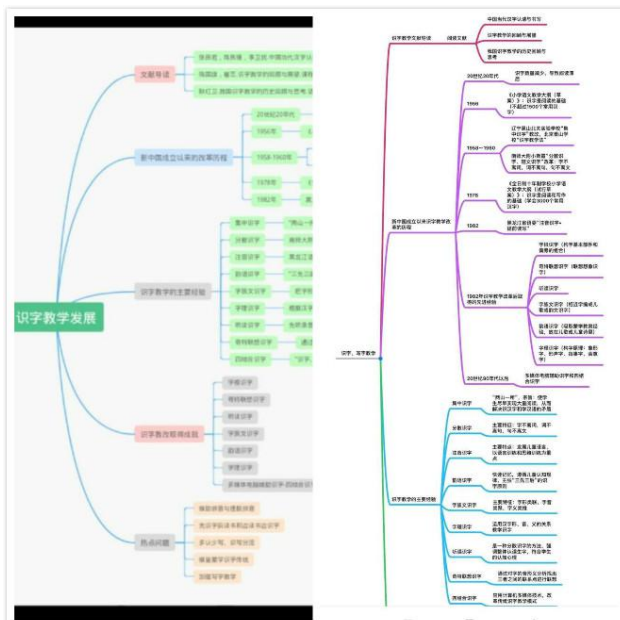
识字教学发展

文献导读

张燕萍，陈燕珊，李卫民 中国当代文字认

陈园园，崔艺 识字教学的回顾与展望 课程

耿红卫 建国以来识字教学的历史回顾与思考 课

新中国成立以来的改革历程

20世纪20年代

1956年

1958-1960年

1978年

1982年

识字教学的主要经验

集中识字

分散识字

注音识字

韵语识字

字理识字

字族文识字

部件识字

奇特联想识字

四结合识字

识字教学的发展趋势

字理识字

奇特联想识字

韵语识字

字族文识字

注音识字

字理识字

多媒体电脑辅助识字

热点问题

识字、写字教学

识字教学文献导读

阅读文献

中国当代汉字认读与书写

识字教学的回顾与展望

建国以来识字教学的历史回顾与思考

新中国成立以来识字教学改革的历程

20世纪20年代

1956

1958—1960

1978

1982

1982年识字教学逐渐呈现百花齐放的局面

20世纪80年代以后

识字教学的主要经验

集中识字

分散识字

注音识字

韵语识字

字理识字

字族文识字

部件识字

奇特联想识字

四结合识字